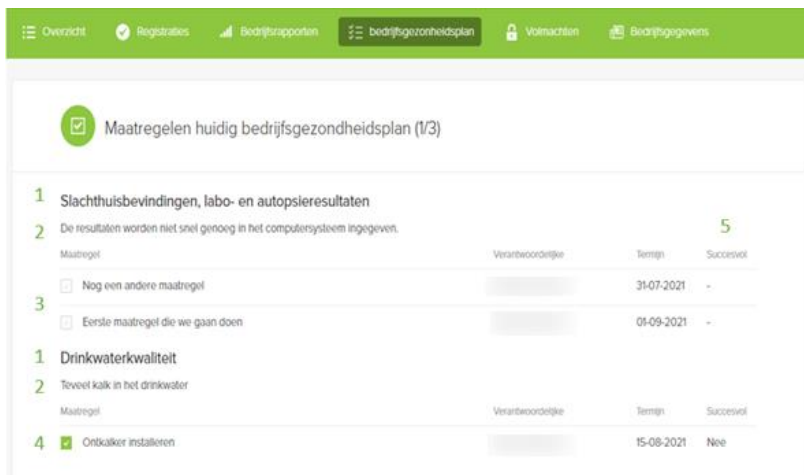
Overzicht Registraties Bedrijfsrapporten bedrijfsgezondheidsplan Volmachten Bedrijfsgegevens

Maatregelen huidig bedrijfsgezondheidsplan (1/3)

1 Slachthuisbevindingen, labo- en autopsieresultaten

2 De resultaten worden niet snel genoeg in het computersysteem ingegeven.

5

| Maatregel | Verantwoordelijke | Termijn | Succesvol |
|---|---|---|---|
| Nog een andere maatregel | | 31-07-2021 | - |
| Eerste maatregel die we gaan doen | | 01-09-2021 | - |

3

1 Drinkwaterkwaliteit

2 Teveel kalk in het drinkwater

| Maatregel | Verantwoordelijke | Termijn | Succesvol |
|---|---|---|---|
| Ontkalker installeren | | 15-08-2021 | Nee |

4